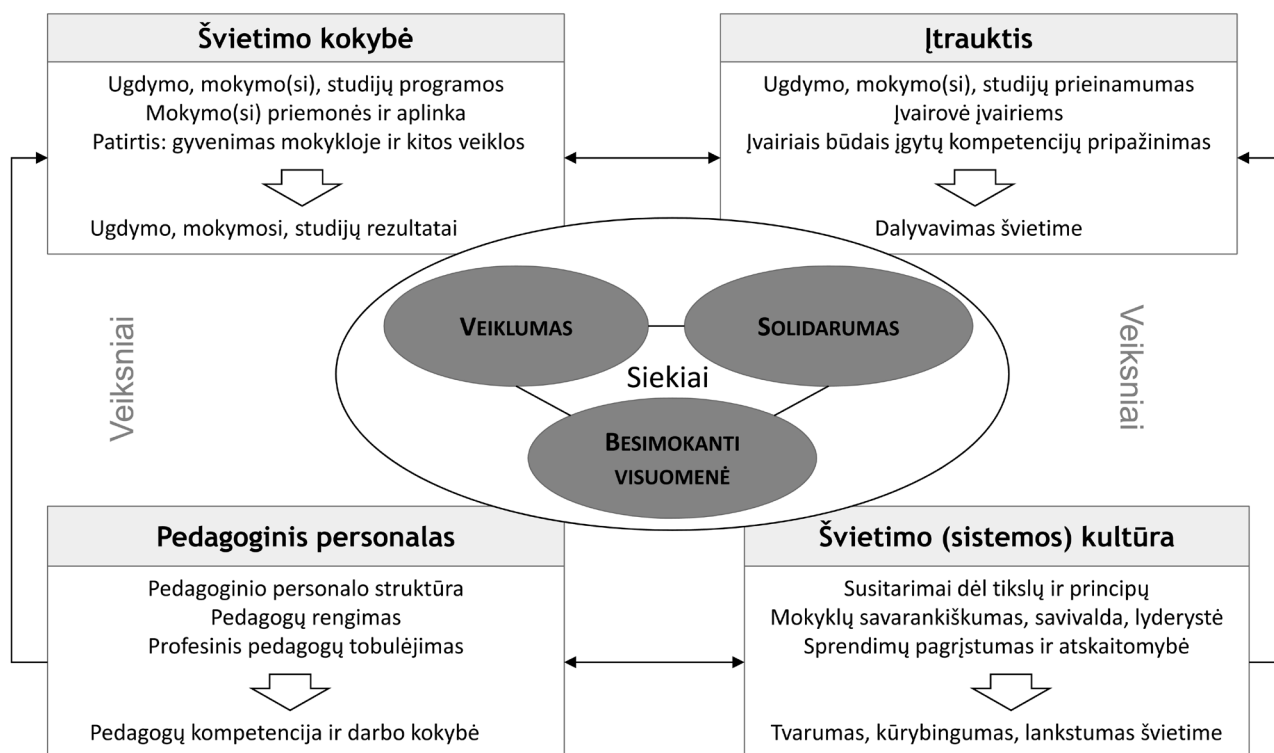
Švietimo kokybė

Ugdymo, mokymo(si), studijų programos
Mokymo(si) priemonės ir aplinka
Patirtis: gyvenimas mokykloje ir kitos veiklos

Ugdymo, mokymosi, studijų rezultatai

Įtrauktis

Ugdymo, mokymo(si), studijų prieinamumas
Įvairovė įvairiems
Įvairiais būdais įgytų kompetencijų pripažinimas

Dalyvavimas švietime

Veiksniai

VEIKLUMAS

SOLIDARUMAS

Siekiai

BESIMOKANTI VISUOMENĖ

Veiksniai

Pedagoginis personalas

Pedagoginio personalo struktūra
Pedagogų rengimas
Profesinis pedagogų tobulėjimas

Pedagogų kompetencija ir darbo kokybė

Švietimo (sistemos) kultūra

Susitarimai dėl tikslų ir principų
Mokyklų savarankiškumas, savivalda, lyderystė
Sprendimų pagrįstumas ir atskaitomybė

Tvarumas, kūrybingumas, lankstumas švietime